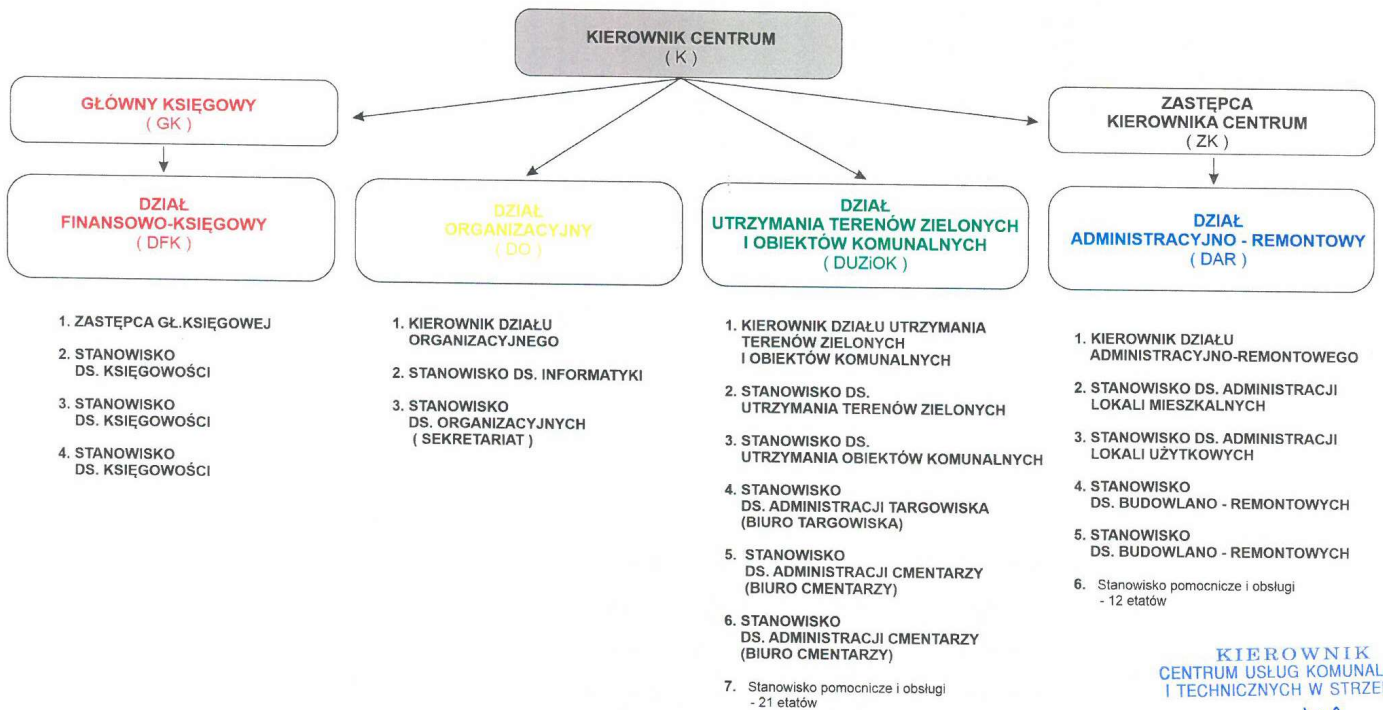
KIEROWNIK CENTRUM
( K )

GŁÓWNY KSIĘGOWY
( GK )

ZASTĘPCA
KIEROWNIKA CENTRUM
( ZK )

DZIAŁ
FINANSOWO-KSIĘGOWY
( DFK )

DZIAŁ
ORGANIZACYJNY
( DO )

DZIAŁ
UTRZYMANIA TERENÓW ZIELONYCH
I OBIEKTÓW KOMUNALNYCH
( DUZiOK )

DZIAŁ
ADMINISTRACYJNO - REMONTOWY
( DAR )

1. ZASTĘPCA GŁ.KSIĘGOWEJ

2. STANOWISKO DS. KSIĘGOWOŚCI

3. STANOWISKO DS. KSIĘGOWOŚCI

4. STANOWISKO DS. KSIĘGOWOŚCI

1. KIEROWNIK DZIAŁU ORGANIZACYJNEGO

2. STANOWISKO DS. INFORMATYKI

3. STANOWISKO DS. ORGANIZACYJNYCH ( SEKRETARIAT )

1. KIEROWNIK DZIAŁU UTRZYMANIA TERENÓW ZIELONYCH I OBIEKTÓW KOMUNALNYCH

2. STANOWISKO DS. UTRZYMANIA TERENÓW ZIELONYCH

3. STANOWISKO DS. UTRZYMANIA OBIEKTÓW KOMUNALNYCH

4. STANOWISKO DS. ADMINISTRACJI TARGOWISKA (BIURO TARGOWISKA)

5. STANOWISKO DS. ADMINISTRACJI CMENTARZY (BIURO CMENTARZY)

6. STANOWISKO DS. ADMINISTRACJI CMENTARZY (BIURO CMENTARZY)

7. Stanowisko pomocnicze i obsługi - 21 etatów

1. KIEROWNIK DZIAŁU ADMINISTRACYJNO-REMONTOWEGO

2. STANOWISKO DS. ADMINISTRACJI LOKALI MIESZKALNYCH

3. STANOWISKO DS. ADMINISTRACJI LOKALI UŻYTKOWYCH

4. STANOWISKO DS. BUDOWLANO - REMONTOWYCH

5. STANOWISKO DS. BUDOWLANO - REMONTOWYCH

6. Stanowisko pomocnicze i obsługi - 12 etatów

KIEROWNIK
CENTRUM USŁUG KOMUNAL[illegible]
I TECHNICZNYCH W STRZE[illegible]